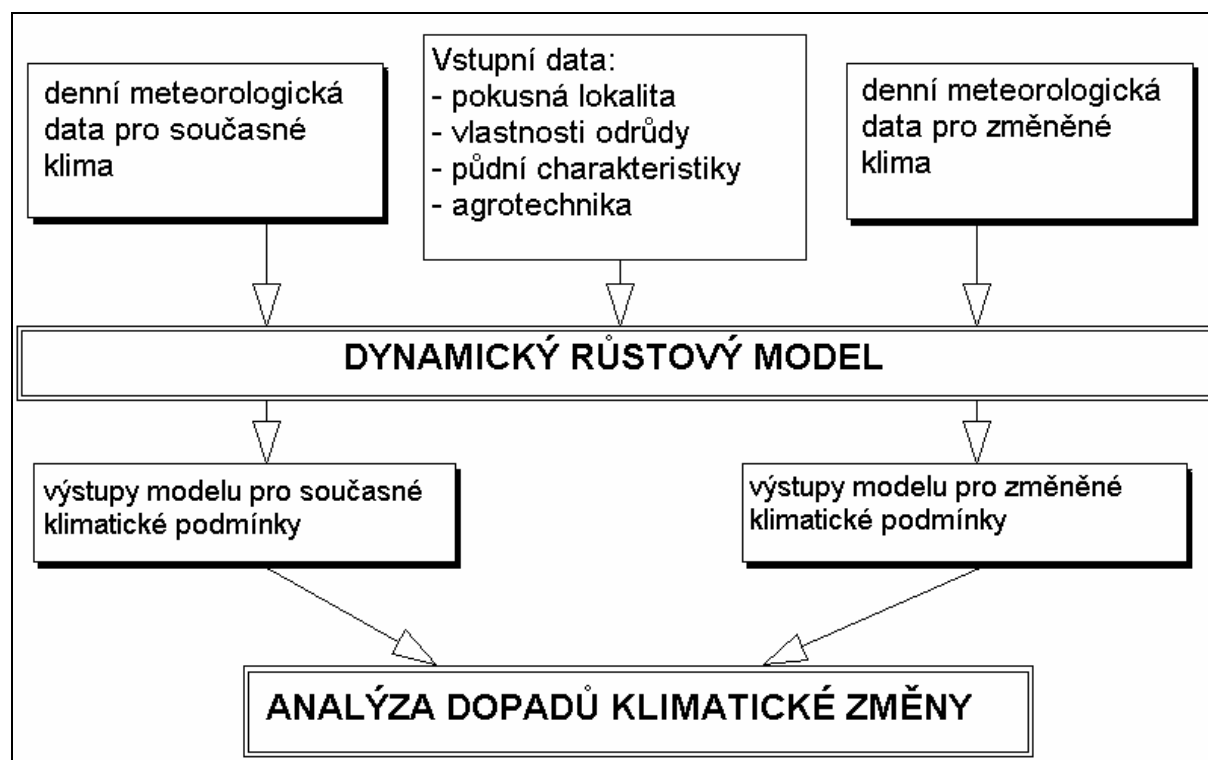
denní meteorologická data pro současné klima

Vstupní data:
- pokusná lokalita
- vlastnosti odrůdy
- půdní charakteristiky
- agrotechnika

denní meteorologická data pro změněné klima

DYNAMICKÝ RŮSTOVÝ MODEL

výstupy modelu pro současné klimatické podmínky

výstupy modelu pro změněné klimatické podmínky

ANALÝZA DOPADŮ KLIMATICKÉ ZMĚNY